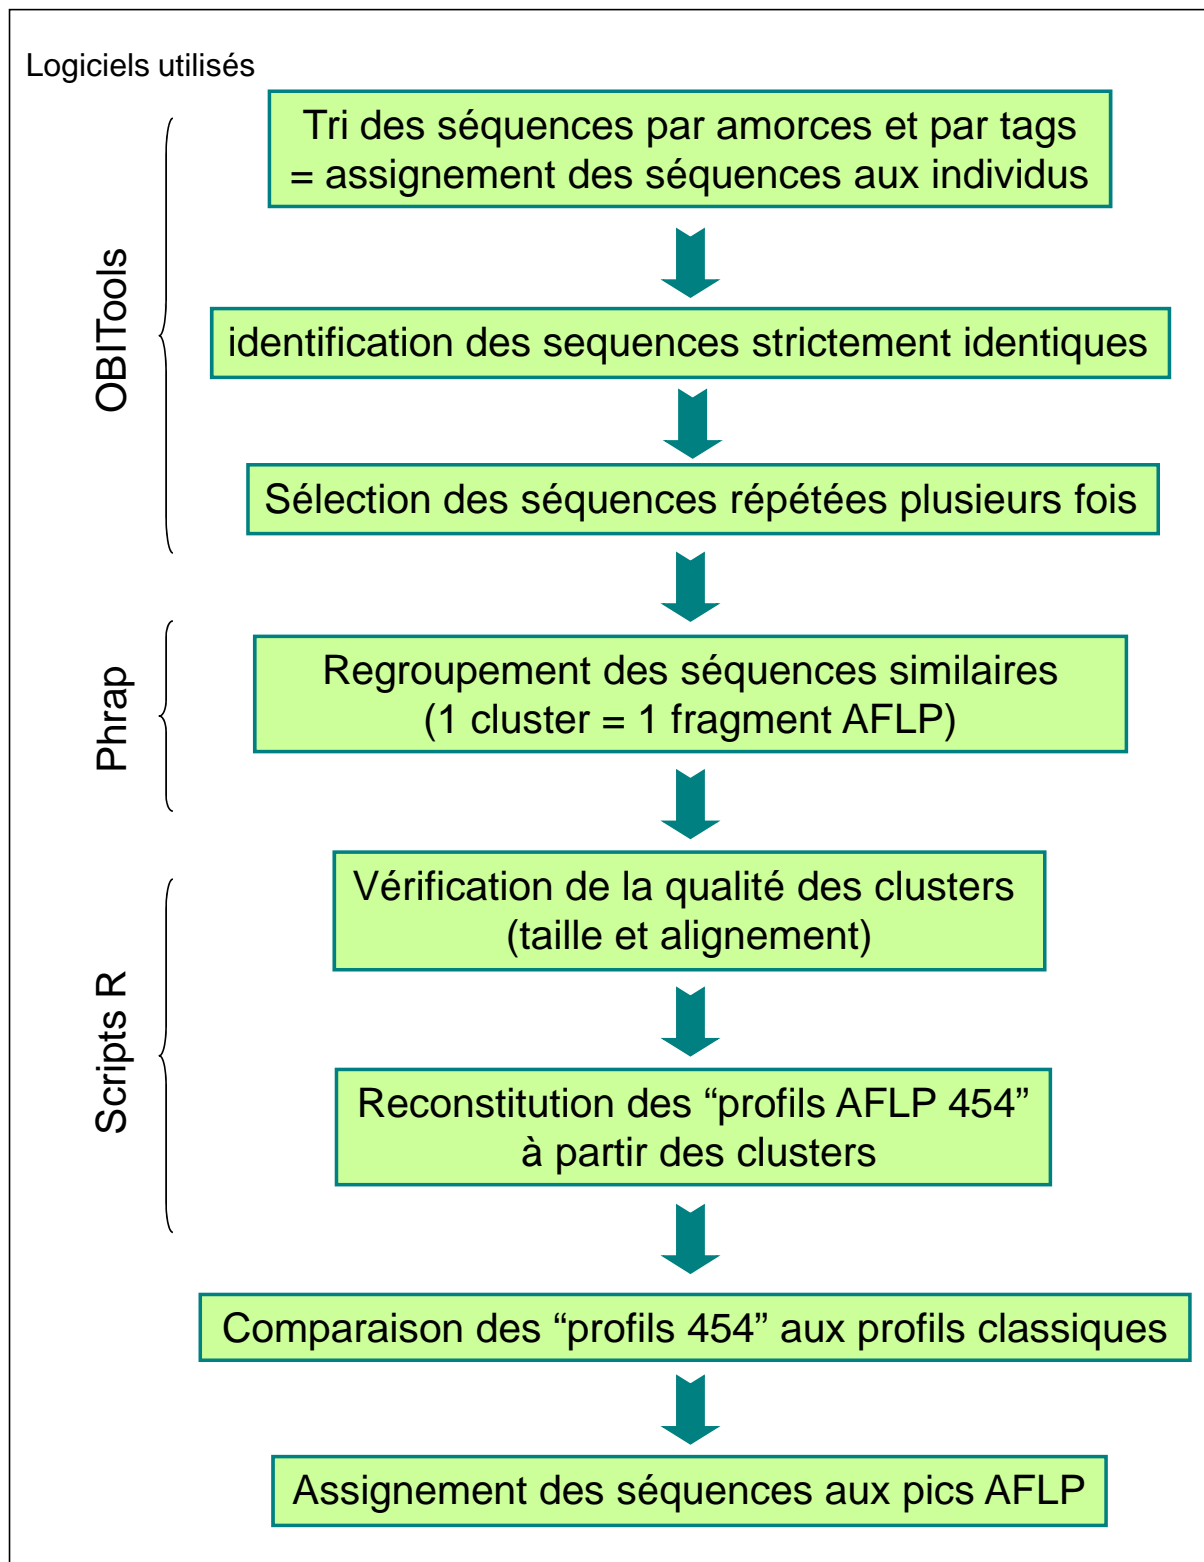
Logiciels utilisés

OBITools

Tri des séquences par amorces et par tags = assignement des séquences aux individus

identification des sequences strictement identiques

Sélection des séquences répétées plusieurs fois

Phrap

Regroupement des séquences similaires (1 cluster = 1 fragment AFLP)

Scripts R

Vérification de la qualité des clusters (taille et alignement)

Reconstitution des “profils AFLP 454” à partir des clusters

Comparaison des “profils 454” aux profils classiques

Assignement des séquences aux pics AFLP